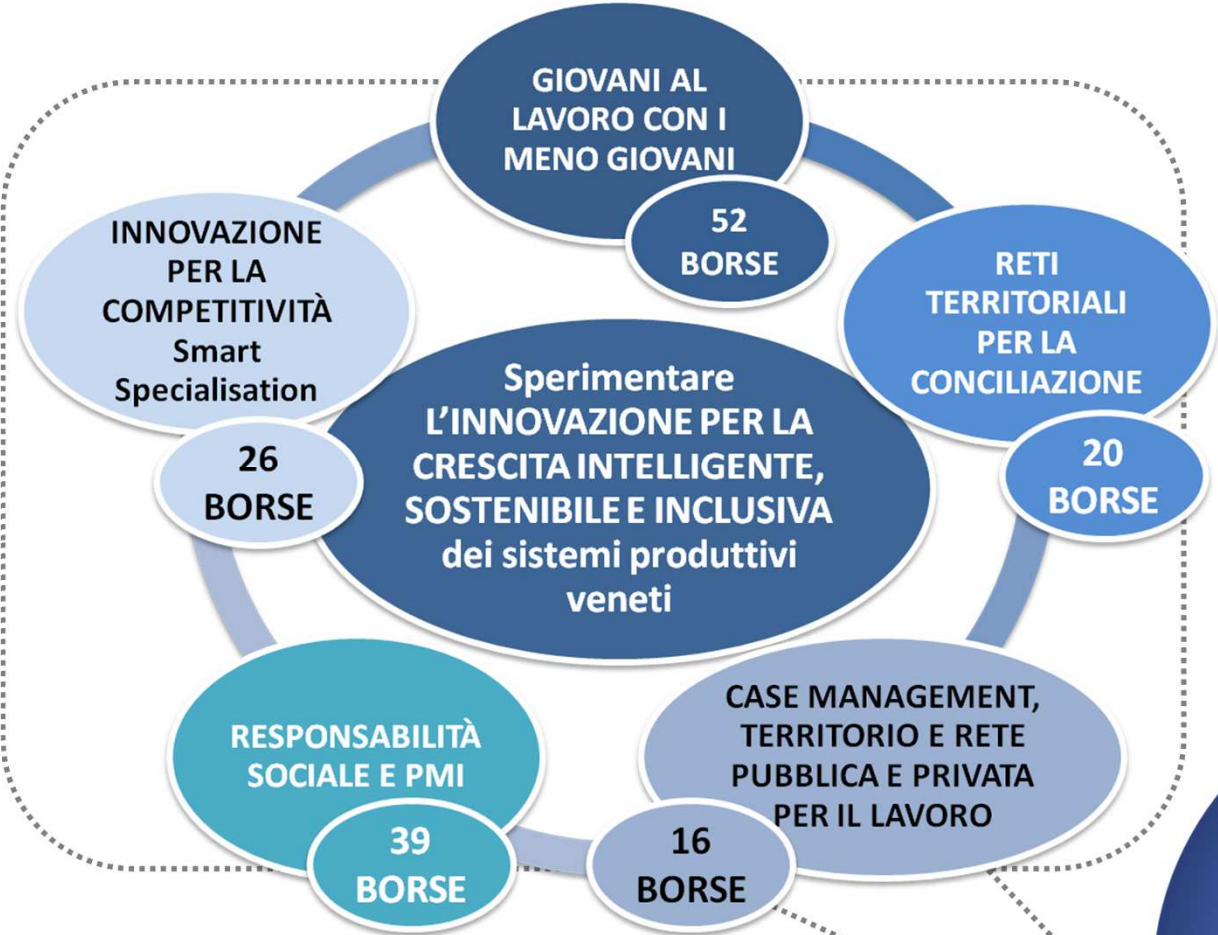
GIOVANI AL LAVORO CON I MENO GIOVANI

52 BORSE

RETI TERRITORIALI PER LA CONCILIAZIONE

20 BORSE

CASE MANAGEMENT, TERRITORIO E RETE PUBBLICA E PRIVATA PER IL LAVORO

16 BORSE

RESPONSABILITÀ SOCIALE E PMI

39 BORSE

INNOVAZIONE PER LA COMPETITIVITÀ Smart Specialisation

26 BORSE

Sperimentare L'INNOVAZIONE PER LA CRESCITA INTELLIGENTE, SOSTENIBILE E INCLUSIVA dei sistemi produttivi veneti